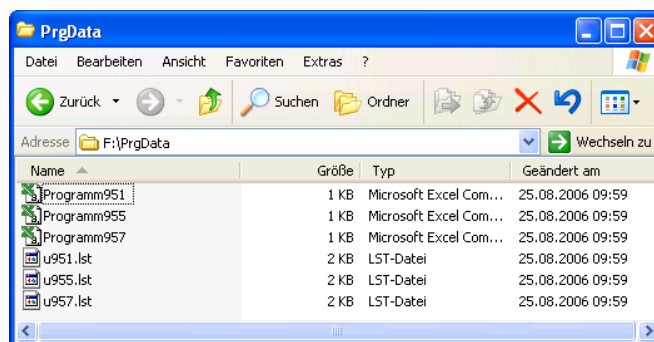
PrgData

Datei Bearbeiten Ansicht Favoriten Extras ?

Zurück Suchen Ordner

Adresse F:\PrgData Wechseln zu

| Name | Größe | Typ | Geändert am |
|---|---|---|---|
| Programm951 | 1 KB | Microsoft Excel Com... | 25.08.2006 09:59 |
| Programm955 | 1 KB | Microsoft Excel Com... | 25.08.2006 09:59 |
| Programm957 | 1 KB | Microsoft Excel Com... | 25.08.2006 09:59 |
| u951.lst | 2 KB | LST-Datei | 25.08.2006 09:59 |
| u955.lst | 2 KB | LST-Datei | 25.08.2006 09:59 |
| u957.lst | 2 KB | LST-Datei | 25.08.2006 09:59 |